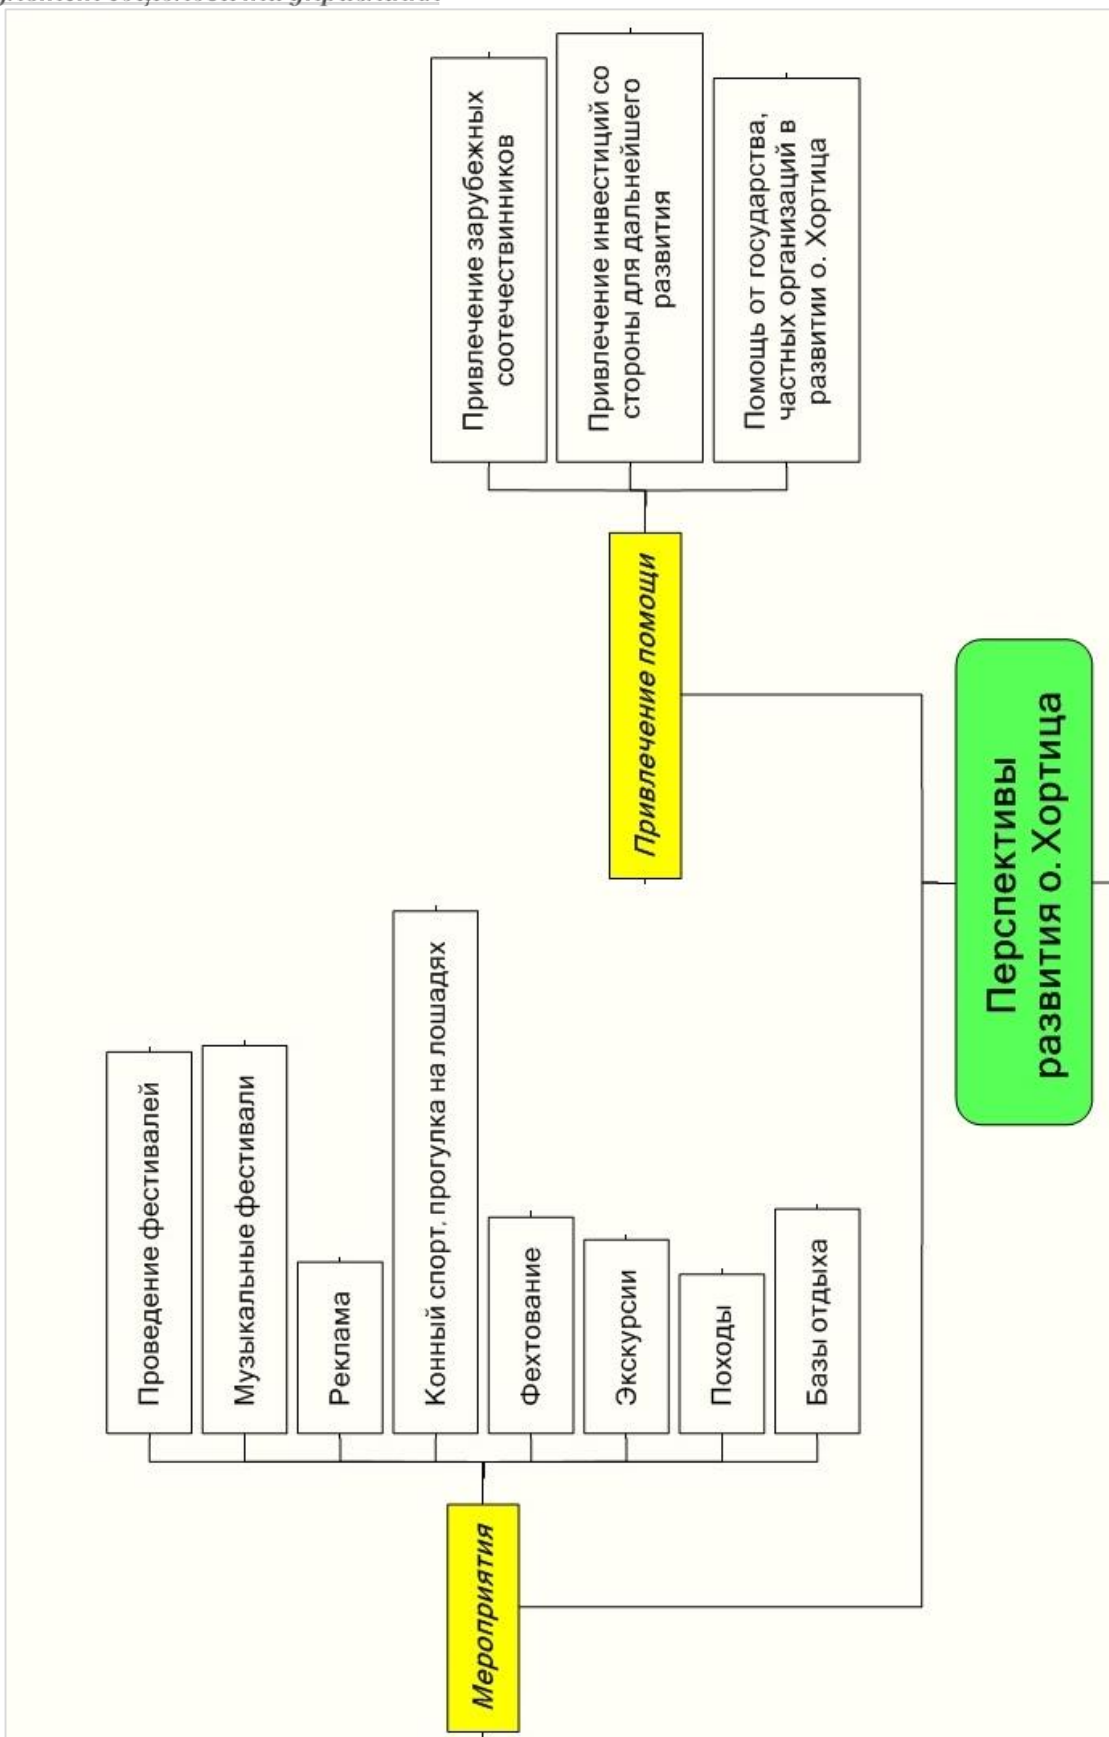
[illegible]

Привлечение зарубежных соотечественников

Привлечение инвестиций со стороны для дальнейшего развития

Помощь от государства, частных организаций в развитии о. Хортица

Привлечение помощи

Проведение фестивалей

Музыкальные фестивали

Реклама

Конный спорт, прогулка на лошадях

Фехтование

Экскурсии

Походы

Базы отдыха

Мероприятия

Перспективы развития о. Хортица